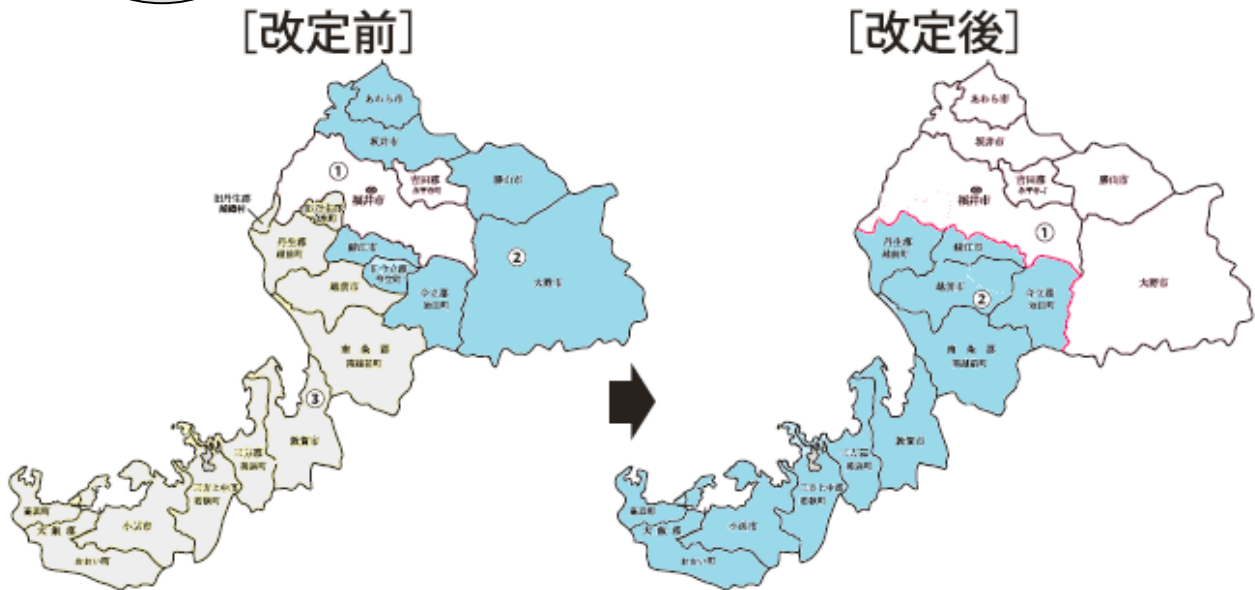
[改定前]

あわら市
坂井市
①
福井市
吉田郡 永平寺町
勝山市
旧丹生郡 越廼村
丹生郡 越前町
鯖江市
②
大野市
越前市
今立郡 池田町
南条郡 南越前町
③
敦賀市
三方郡 美浜町
三方上中郡 若狭町
小浜市
高浜町
大飯郡
おおい町

[改定後]

あわら市
坂井市
吉田郡 永平寺町
勝山市
福井市
①
大野市
丹生郡 越前町
鯖江市
越前市
②
今立郡 池田町
南条郡 南越前町
敦賀市
三方郡 美浜町
三方上中郡 若狭町
小浜市
高浜町
大飯郡
おおい町